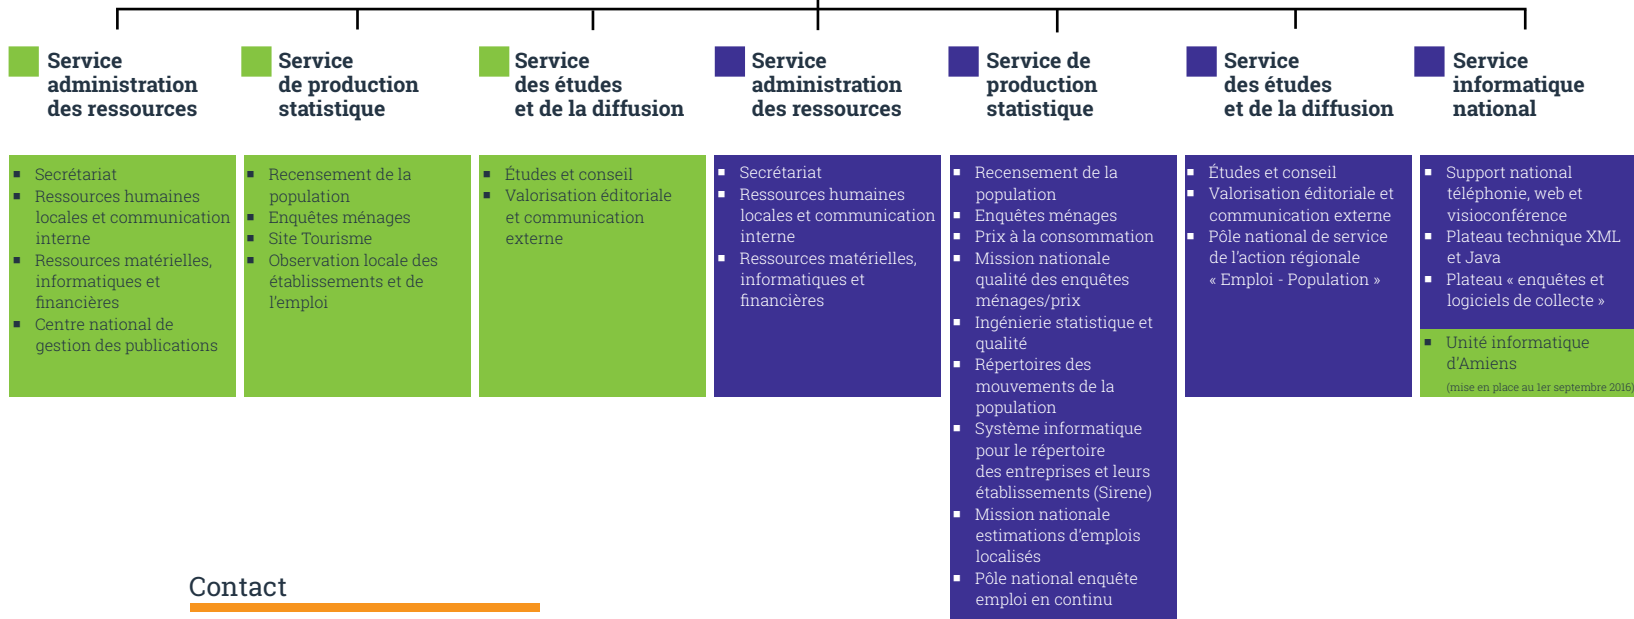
Service administration des ressources

- Secrétariat
- Ressources humaines locales et communication interne
- Ressources matérielles, informatiques et financières
- Centre national de gestion des publications

Service de production statistique

- Recensement de la population
- Enquêtes ménages
- Site Tourisme
- Observation locale des établissements et de l'emploi

Service des études et de la diffusion

- Études et conseil
- Valorisation éditoriale et communication externe

Service administration des ressources

- Secrétariat
- Ressources humaines locales et communication interne
- Ressources matérielles, informatiques et financières

Service de production statistique

- Recensement de la population
- Enquêtes ménages
- Prix à la consommation
- Mission nationale qualité des enquêtes ménages/prix
- Ingénierie statistique et qualité
- Répertoires des mouvements de la population
- Système informatique pour le répertoire des entreprises et leurs établissements (Sirene)
- Mission nationale estimations d'emplois localisés
- Pôle national enquête emploi en continu

Service des études et de la diffusion

- Études et conseil
- Valorisation éditoriale et communication externe
- Pôle national de service de l'action régionale « Emploi - Population »

Service informatique national

- Support national téléphonie, web et visioconférence
- Plateau technique XML et Java
- Plateau « enquêtes et logiciels de collecte »
- Unité informatique d'Amiens (mise en place au 1er septembre 2016)

Contact